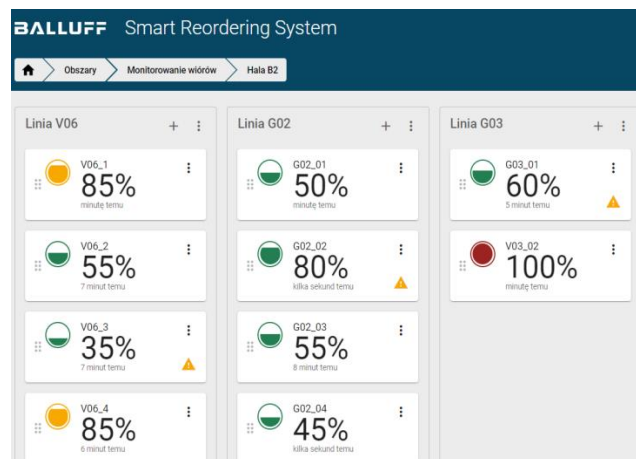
BALLUFF Smart Reordering System

Obszary
Monitorowanie wiórów
Hala B2

Linia V06

V06_1
85%
minutę temu

V06_2
55%
7 minut temu

V06_3
35%
7 minut temu

V06_4
85%
6 minut temu

Linia G02

G02_01
50%
minutę temu

G02_02
80%
kilka sekund temu

G02_03
55%
8 minut temu

G02_04
45%
kilka sekund temu

Linia G03

G03_01
60%
5 minut temu

V03_02
100%
minutę temu